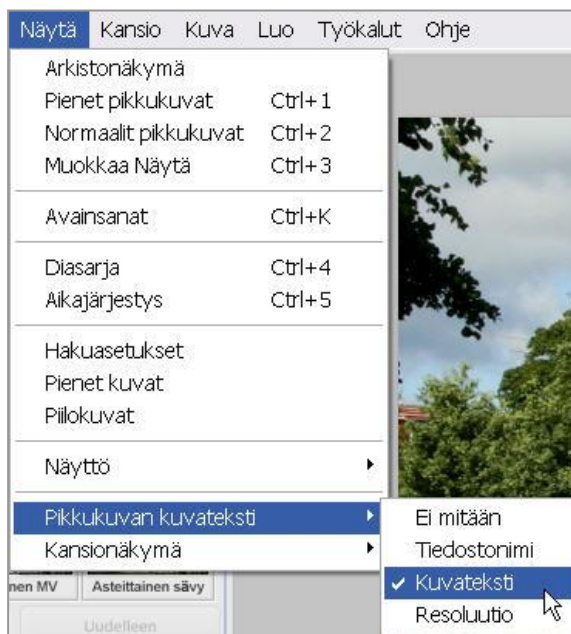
Näytä Kansio Kuva Luo Työkalut Ohje

Arkistonäkymä
Pienet pikkukuvat Ctrl+1
Normaalit pikkukuvat Ctrl+2
Muokkaa Näytä Ctrl+3

Avainsanat Ctrl+K

Diasarja Ctrl+4
Aikajärjestys Ctrl+5

Hakuasetukset
Pienet kuvat
Piilokuvat

Näyttö

Pikkukuvan kuvateksti
Kansionäkymä

Ei mitään
Tiedostonimi
✓ Kuvateksti
Resoluutio

nen MV Asteittainen sävy
Uudelleen